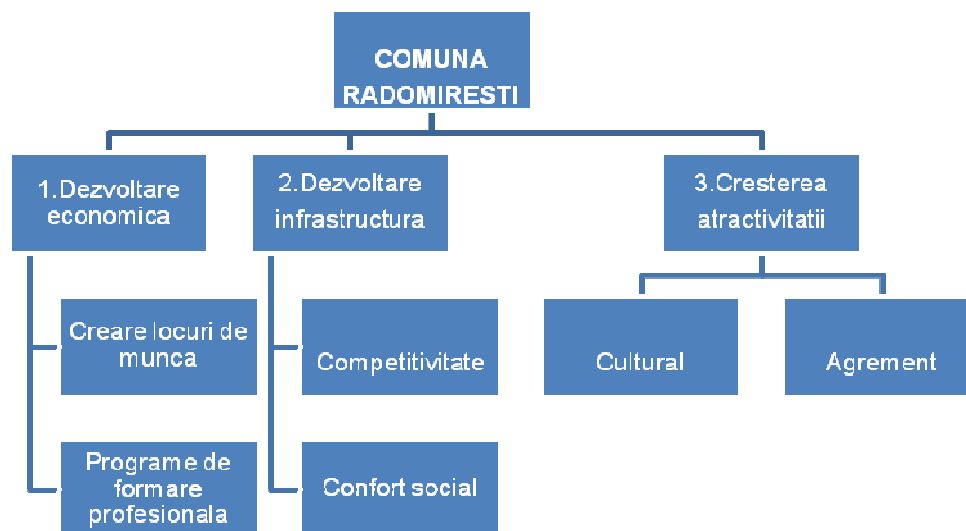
COMUNA RADOMIRESTI

1.Dezvoltare economica

Creare locuri de munca

Programe de formare profesionala

2.Dezvoltare infrastructura

Competitivitate

Confort social

3.Cresterea atractivitatii

Cultural

Agrement